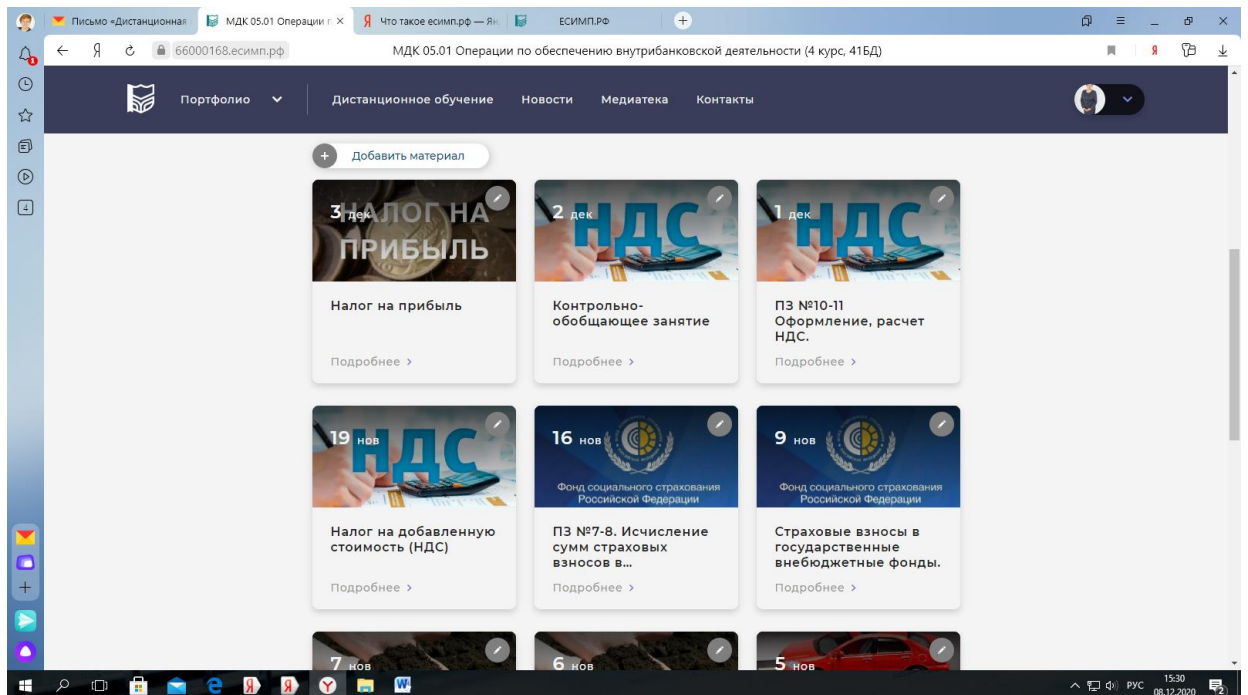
Письмо «Дистанционная | МДК 05.01 Операции п × | Что такое есимп.рф — Ян | ЕСИМП.РФ

66000168.есимп.рф МДК 05.01 Операции по обеспечению внутрибанковской деятельности (4 курс, 41БД)

Портфолио Дистанционное обучение Новости Медиатека Контакты

Добавить материал

3 дек НАЛОГ НА ПРИБЫЛЬ
Налог на прибыль
Подробнее ›

2 дек НДС
Контрольно-обобщающее занятие
Подробнее ›

1 дек НДС
ПЗ №10-11 Оформление, расчет НДС.
Подробнее ›

19 нов НДС
Налог на добавленную стоимость (НДС)
Подробнее ›

16 нов Фонд социального страхования Российской Федерации
ПЗ №7-8. Исчисление сумм страховых взносов в...
Подробнее ›

9 нов Фонд социального страхования Российской Федерации
Страховые взносы в государственные внебюджетные фонды.
Подробнее ›

7 нов

6 нов

5 нов

РУС 15:30 08.12.2020